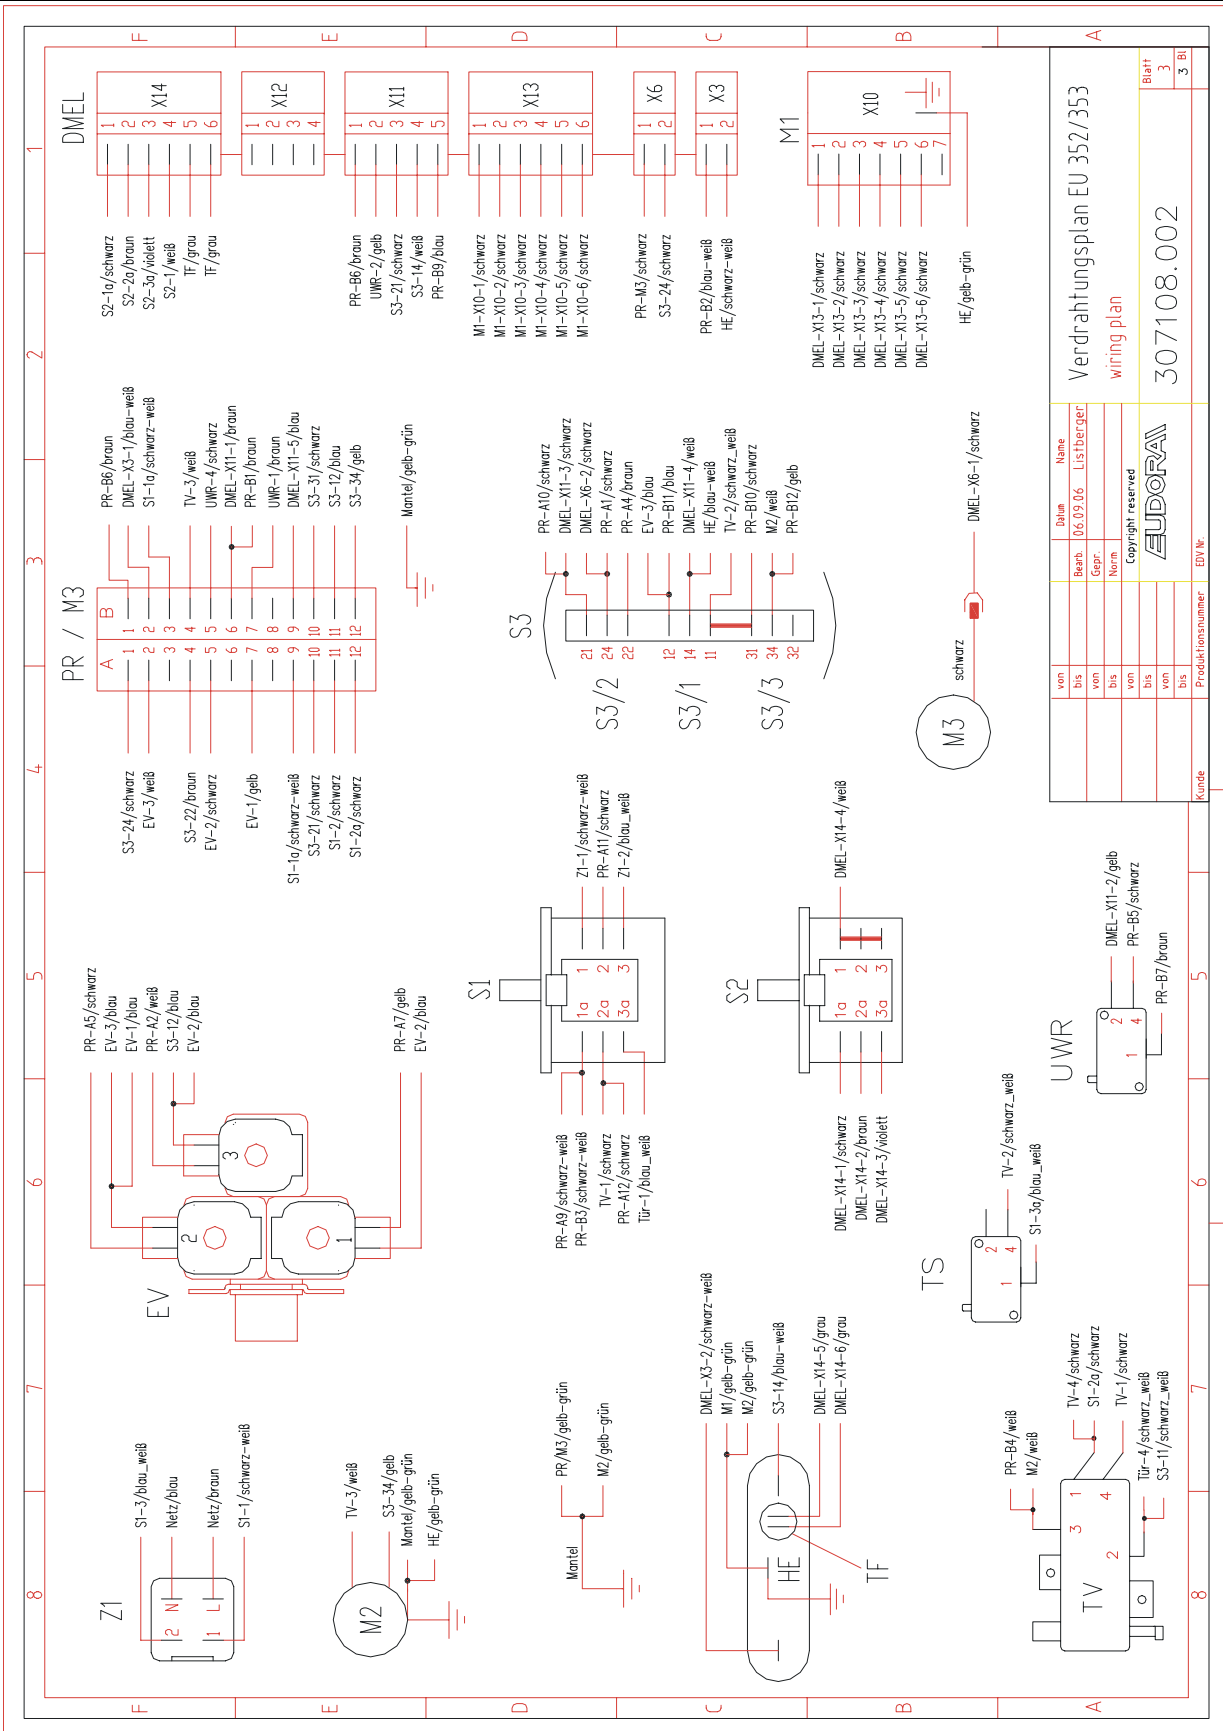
F E D C B A

DMEL

X14
1 2 3 4 5 6

X12
1 2 3 4

X11
1 2 3 4 5

X13
1 2 3 4 5 6

X6
1 2

X3
1 2

M1
X10
1 2 3 4 5 6 7

S2-1a/schwarz
S2-2a/braun
S2-3a/violett
S2-1/weiß
TF/grau
TF/grau

PR-B6/braun
UWR-2/gelb
S3-21/schwarz
S3-14/weiß
PR-B9/blau

M1-X10-1/schwarz
M1-X10-2/schwarz
M1-X10-3/schwarz
M1-X10-4/schwarz
M1-X10-5/schwarz
M1-X10-6/schwarz

PR-M3/schwarz
S3-24/schwarz

PR-B2/blau-weiß
HE/schwarz-weiß

DMEL-X13-1/schwarz
DMEL-X13-2/schwarz
DMEL-X13-3/schwarz
DMEL-X13-4/schwarz
DMEL-X13-5/schwarz
DMEL-X13-6/schwarz

HE/gelb-grün

Verdrahtungsplan EU 352/353
wiring plan
307108.002

Blatt 3
3 Bl

Datum Name
Bearb. 06.09.06 Listberger
Gepr.
Norm
Copyright reserved
EUDORA
EDV Nr.
von bis von bis von bis von bis
Produktionsnummer
Kunde

PR / M3
A B
1 1
2 2
3 3
4 4
5 5
6 6
7 7
8 8
9 9
10 10
11 11
12 12

PR-B6/braun
DMEL-X3-1/blau-weiß
S1-1a/schwarz-weiß
TV-3/weiß
UWR-4/schwarz
DMEL-X11-1/braun
PR-B1/braun
UWR-1/braun
DMEL-X11-5/blau
S3-31/schwarz
S3-12/blau
S3-34/gelb

Mantel/gelb-grün

S3-24/schwarz
EV-3/weiß
S3-22/braun
EV-2/schwarz
EV-1/gelb
S1-1a/schwarz-weiß
S3-21/schwarz
S1-2/schwarz
S1-2a/schwarz

S3
PR-A10/schwarz
DMEL-X11-3/schwarz
DMEL-X6-2/schwarz
PR-A1/schwarz
PR-A4/braun
EV-3/blau
PR-B11/blau
DMEL-X11-4/weiß
HE/blau-weiß
TV-2/schwarz_weiß
PR-B10/schwarz
M2/weiß
PR-B12/gelb

21 24 22 12 14 11 31 34 32
S3/2
S3/1
S3/3

DMEL-X6-1/schwarz
schwarz
M3

1 2 3 4 5 6 7 8

S1
Z1-1/schwarz-weiß
PR-A11/schwarz
Z1-2/blau_weiß
1 2 3
1a 2a 3a
PR-A9/schwarz-weiß
PR-B3/schwarz-weiß
TV-1/schwarz
PR-A12/schwarz
Tür-1/blau_weiß

S2
DMEL-X14-4/weiß
1 2 3
1a 2a 3a
DMEL-X14-1/schwarz
DMEL-X14-2/braun
DMEL-X14-3/violett

UWR
DMEL-X11-2/gelb
PR-B5/schwarz
PR-B7/braun
1 2 4

TS
TV-2/schwarz_weiß
S1-3a/blau_weiß
1 2 4

PR-A5/schwarz
EV-3/blau
EV-1/blau
PR-A2/weiß
S3-12/blau
EV-2/blau
PR-A7/gelb
EV-2/blau
3 2 1
EV

Z1
S1-3/blau_weiß
Netz/blau
Netz/braun
S1-1/schwarz-weiß
2 N
1 L

M2
TV-3/weiß
S3-34/gelb
Mantel/gelb-grün
HE/gelb-grün

PR/M3/gelb-grün
M2/gelb-grün
Mantel

DMEL-X3-2/schwarz-weiß
M1/gelb-grün
M2/gelb-grün
S3-14/blau-weiß
DMEL-X14-5/grau
DMEL-X14-6/grau
HE
TF

TV
PR-B4/weiß
M2/weiß
TV-4/schwarz
S1-2a/schwarz
TV-1/schwarz
Tür-4/schwarz_weiß
S3-11/schwarz_weiß
1 2 3 4